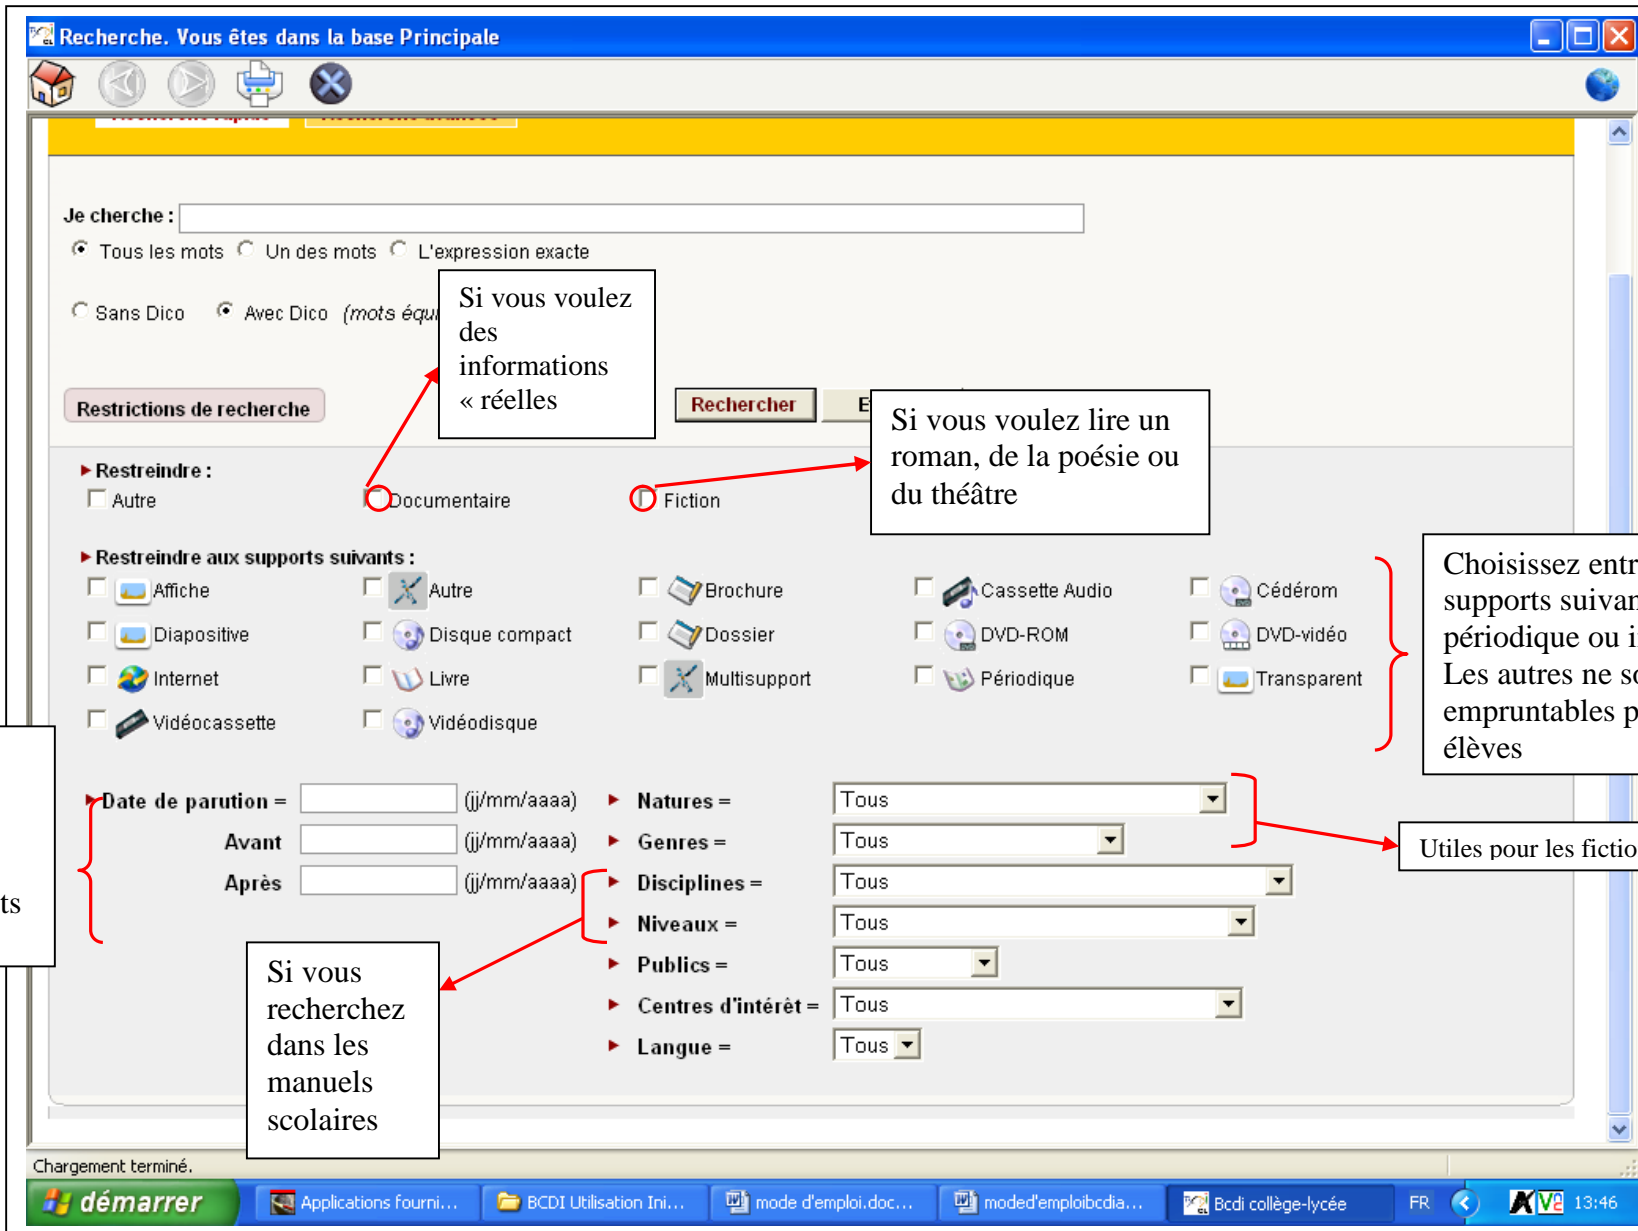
Recherche. Vous êtes dans la base Principale

Je cherche :

Tous les mots Un des mots L'expression exacte

Sans Dico Avec Dico (mots équ

Si vous voulez des informations « réelles

Restrictions de recherche

Rechercher

E

Si vous voulez lire un roman, de la poésie ou du théâtre

Restreindre :

Autre Documentaire Fiction

Restreindre aux supports suivants :

| | | | | |
|---|---|---|---|---|
| Affiche | Autre | Brochure | Cassette Audio | Cédérom |
| Diapositive | Disque compact | Dossier | DVD-ROM | DVD-vidéo |
| Internet | Livre | Multisupport | Périodique | Transparent |
| Vidéocassette | Vidéodisque | | | |

Choisissez entr supports suivar périodique ou i Les autres ne so empruntables p élèves

ts

Date de parution = (jj/mm/aaaa)

Avant (jj/mm/aaaa)

Après (jj/mm/aaaa)

Natures = Tous

Genres = Tous

Disciplines = Tous

Niveaux = Tous

Publics = Tous

Centres d'intérêt = Tous

Langue = Tous

Utiles pour les fictio

Si vous recherchez dans les manuels scolaires

Chargement terminé.

démarrer Applications fourni... BCDI Utilisation Ini... mode d'emploi.doc... moded'emploibcdia... Bcdi collège-lycée FR 13:46